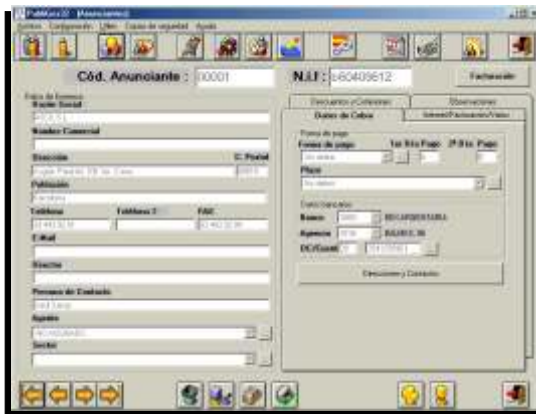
PubliGes32 [Anunciantes]
Archivo Configuración Útiles Copias de seguridad Ayuda

Cód. Anunciante : 00001
N.I.F : 60409612
Facturación

Datos de Empresa
Razón Social
Nombre Comercial
Dirección
C. Postal
Población
Teléfono
Teléfono 2
FAX
E-Mail
Director
Persona de Contacto
Agente
Sector

Descuentos y Comisiones
Observaciones
Datos de Cobro
Interval/Facturación/Visita

Forma de pago
Forma de pago
1er Vto Pago
2º Vto
Pago
Plazo
Datos bancarios
Banco
Agencia
DC/Cuent
Vencimientos y Comisiones